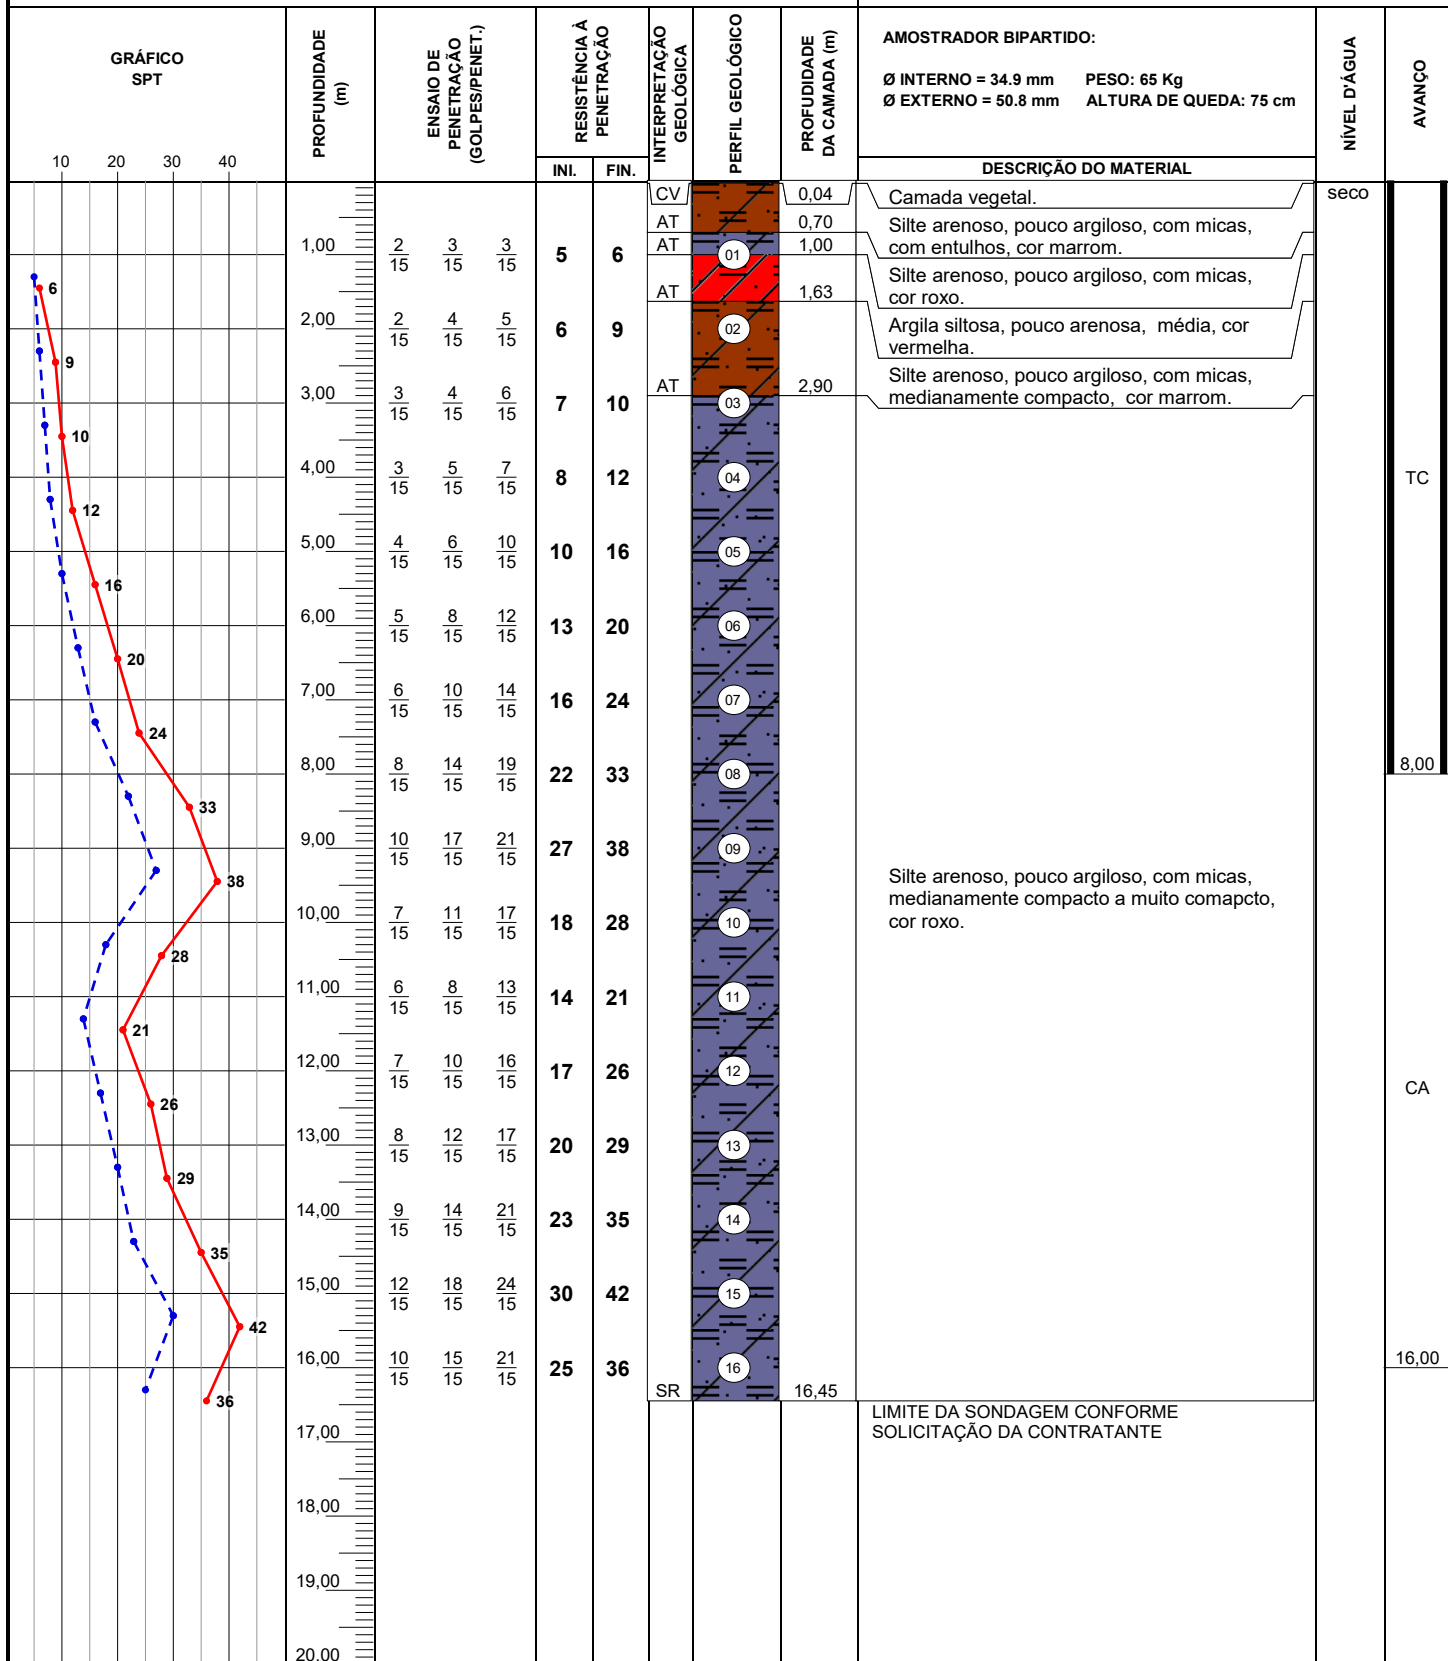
GRÁFICO SPT

10 20 30 40

PROFUNDIDADE (m)

ENSAIO DE PENETRAÇÃO (GOLPES/PENET.)

RESISTÊNCIA À PENETRAÇÃO

INI. FIN.

INTERPRETAÇÃO GEOLÓGICA

PERFIL GEOLÓGICO

PROFUDIDADE DA CAMADA (m)

AMOSTRADOR BIPARTIDO:

Ø INTERNO = 34.9 mm PESO: 65 Kg
Ø EXTERNO = 50.8 mm ALTURA DE QUEDA: 75 cm

DESCRIÇÃO DO MATERIAL

NÍVEL D'ÁGUA

AVANÇO

| PROFUNDIDADE | ENSAIO | | | INI. | FIN. |
|---|---|---|---|---|---|
| 1,00 | $\frac{2}{15}$ | $\frac{3}{15}$ | $\frac{3}{15}$ | 5 | 6 |
| 2,00 | $\frac{2}{15}$ | $\frac{4}{15}$ | $\frac{5}{15}$ | 6 | 9 |
| 3,00 | $\frac{3}{15}$ | $\frac{4}{15}$ | $\frac{6}{15}$ | 7 | 10 |
| 4,00 | $\frac{3}{15}$ | $\frac{5}{15}$ | $\frac{7}{15}$ | 8 | 12 |
| 5,00 | $\frac{4}{15}$ | $\frac{6}{15}$ | $\frac{10}{15}$ | 10 | 16 |
| 6,00 | $\frac{5}{15}$ | $\frac{8}{15}$ | $\frac{12}{15}$ | 13 | 20 |
| 7,00 | $\frac{6}{15}$ | $\frac{10}{15}$ | $\frac{14}{15}$ | 16 | 24 |
| 8,00 | $\frac{8}{15}$ | $\frac{14}{15}$ | $\frac{19}{15}$ | 22 | 33 |
| 9,00 | $\frac{10}{15}$ | $\frac{17}{15}$ | $\frac{21}{15}$ | 27 | 38 |
| 10,00 | $\frac{7}{15}$ | $\frac{11}{15}$ | $\frac{17}{15}$ | 18 | 28 |
| 11,00 | $\frac{6}{15}$ | $\frac{8}{15}$ | $\frac{13}{15}$ | 14 | 21 |
| 12,00 | $\frac{7}{15}$ | $\frac{10}{15}$ | $\frac{16}{15}$ | 17 | 26 |
| 13,00 | $\frac{8}{15}$ | $\frac{12}{15}$ | $\frac{17}{15}$ | 20 | 29 |
| 14,00 | $\frac{9}{15}$ | $\frac{14}{15}$ | $\frac{21}{15}$ | 23 | 35 |
| 15,00 | $\frac{12}{15}$ | $\frac{18}{15}$ | $\frac{24}{15}$ | 30 | 42 |
| 16,00 | $\frac{10}{15}$ | $\frac{15}{15}$ | $\frac{21}{15}$ | 25 | 36 |
| 17,00 | | | | | |
| 18,00 | | | | | |
| 19,00 | | | | | |
| 20,00 | | | | | |

6 9 10 12 16 20 24 33 38 28 21 26 29 35 42 36

CV 0,04 Camada vegetal.
AT 0,70 Silte arenoso, pouco argiloso, com micas, com entulhos, cor marrom.
AT 1,00 Silte arenoso, pouco argiloso, com micas, cor roxo.
AT 1,63 Argila siltosa, pouco arenosa, média, cor vermelha.
AT 2,90 Silte arenoso, pouco argiloso, com micas, medianamente compacto, cor marrom.

01 02 03 04 05 06 07 08 09 10 11 12 13 14 15 16

Silte arenoso, pouco argiloso, com micas, medianamente compacto a muito comapcto, cor roxo.

SR 16,45

LIMITE DA SONDAGEM CONFORME SOLICITAÇÃO DA CONTRATANTE

seco

TC
8,00
CA
16,00